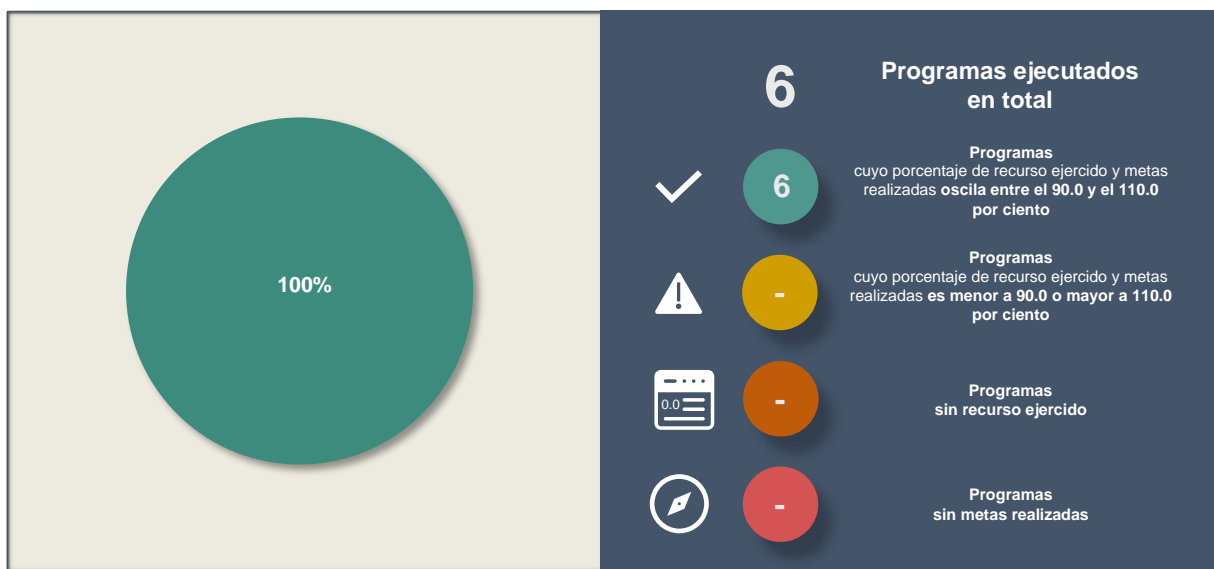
100%

6

Programas ejecutados en total

6

Programas
cuyo porcentaje de recurso ejercido y metas realizadas oscila entre el 90.0 y el 110.0 por ciento

-

Programas
cuyo porcentaje de recurso ejercido y metas realizadas es menor a 90.0 o mayor a 110.0 por ciento

0.0

-

Programas
sin recurso ejercido

-

Programas
sin metas realizadas